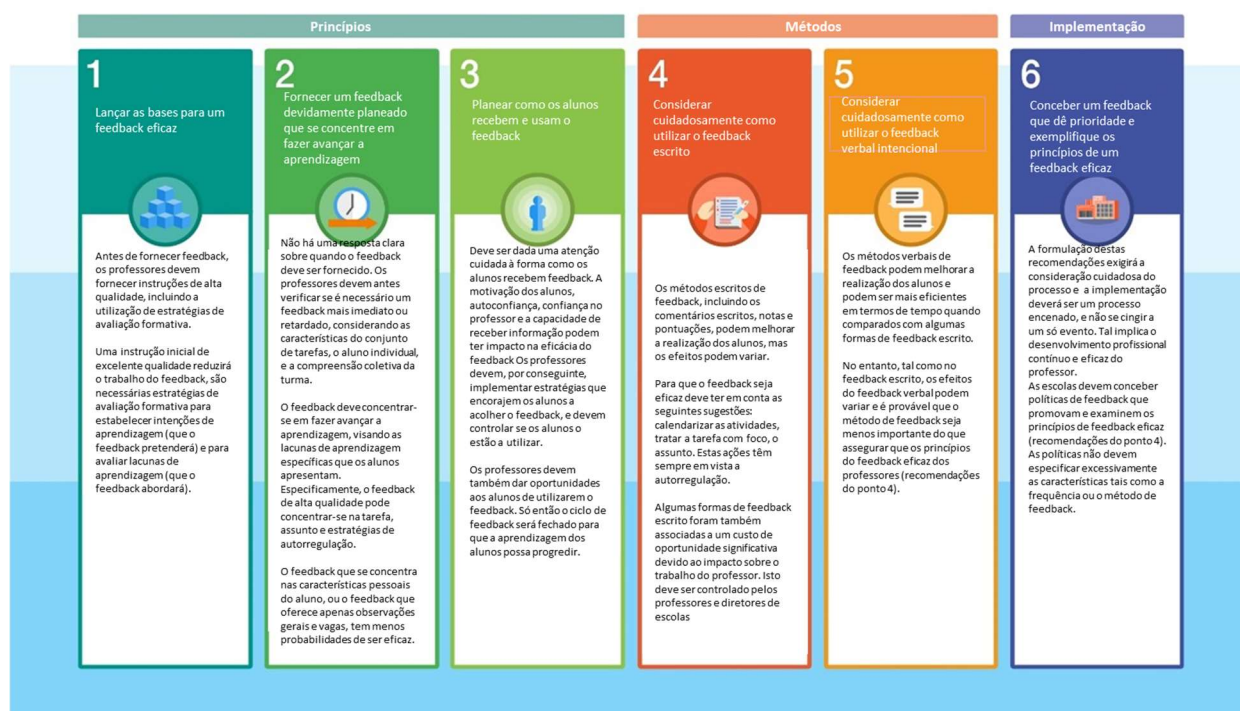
Princípios

Métodos

Implementação

1
Lançar as bases para um feedback eficaz

Antes de fornecer feedback, os professores devem fornecer instruções de alta qualidade, incluindo a utilização de estratégias de avaliação formativa.

Uma instrução inicial de excelente qualidade reduzirá o trabalho do feedback, são necessárias estratégias de avaliação formativa para estabelecer intenções de aprendizagem (que o feedback pretenderá) e para avaliar lacunas de aprendizagem (que o feedback abordará).

2
Fornecer um feedback devidamente planeado que se concentre em fazer avançar a aprendizagem

Não há uma resposta clara sobre quando o feedback deve ser fornecido. Os professores devem antes verificar se é necessário um feedback mais imediato ou retardado, considerando as características do conjunto de tarefas, o aluno individual, e a compreensão coletiva da turma.

O feedback deve concentrar-se em fazer avançar a aprendizagem, visando as lacunas de aprendizagem específicas que os alunos apresentam. Especificamente, o feedback de alta qualidade pode concentrar-se na tarefa, assunto e estratégias de autorregulação.

O feedback que se concentra nas características pessoais do aluno, ou o feedback que oferece apenas observações gerais e vagas, tem menos probabilidades de ser eficaz.

3
Planear como os alunos recebem e usam o feedback

Deve ser dada uma atenção cuidada à forma como os alunos recebem feedback. A motivação dos alunos, autoconfiança, confiança no professor e a capacidade de receber informação podem ter impacto na eficácia do feedback Os professores devem, por conseguinte, implementar estratégias que encorajem os alunos a acolher o feedback, e devem controlar se os alunos o estão a utilizar.

Os professores devem também dar oportunidades aos alunos de utilizarem o feedback. Só então o ciclo de feedback será fechado para que a aprendizagem dos alunos possa progredir.

4
Considerar cuidadosamente como utilizar o feedback escrito

Os métodos escritos de feedback, incluindo os comentários escritos, notas e pontuações, podem melhorar a realização dos alunos, mas os efeitos podem variar.

Para que o feedback seja eficaz deve ter em conta as seguintes sugestões: calendarizar as atividades, tratar a tarefa com foco, o assunto. Estas ações têm sempre em vista a autorregulação.

Algumas formas de feedback escrito foram também associadas a um custo de oportunidade significativa devido ao impacto sobre o trabalho do professor. Isto deve ser controlado pelos professores e diretores de escolas

5
Considerar cuidadosamente como utilizar o feedback verbal intencional

Os métodos verbais de feedback podem melhorar a realização dos alunos e podem ser mais eficientes em termos de tempo quando comparados com algumas formas de feedback escrito.

No entanto, tal como no feedback escrito, os efeitos do feedback verbal podem variar e é provável que o método de feedback seja menos importante do que assegurar que os princípios do feedback eficaz dos professores (recomendações do ponto 4).

6
Conceber um feedback que dê prioridade e exemplifique os princípios de um feedback eficaz

A formulação destas recomendações exigirá a consideração cuidadosa do processo e a implementação deverá ser um processo encenado, e não se cingir a um só evento. Tal implica o desenvolvimento profissional contínuo e eficaz do professor.
As escolas devem conceber políticas de feedback que promovam e examinem os princípios de feedback eficaz (recomendações do ponto 4).
As políticas não devem especificar excessivamente as características tais como a frequência ou o método de feedback.